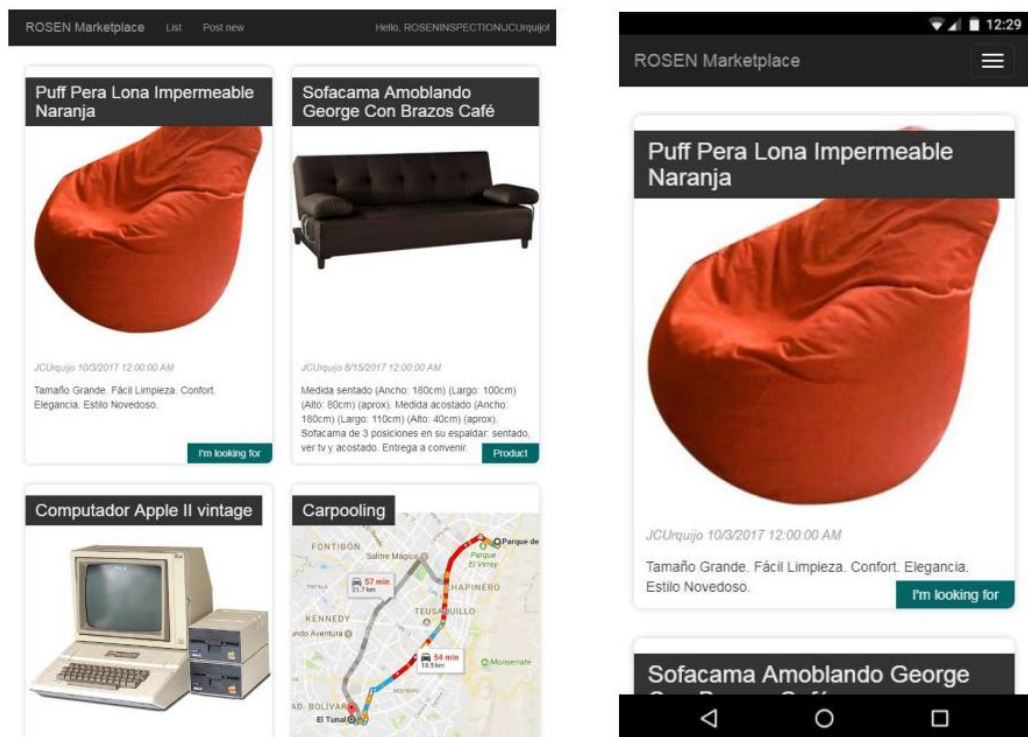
ROSEN Marketplace List Post new Hello, ROSENINSPECTION\JCUrquijo!

Puff Pera Lona Impermeable Naranja

JCUrquijo 10/3/2017 12:00:00 AM

Tamaño Grande. Fácil Limpieza. Confort. Elegancia. Estilo Novedoso.

I'm looking for

Sofacama Amoblando George Con Brazos Café

JCUrquijo 8/15/2017 12:00:00 AM

Medida sentado (Ancho: 180cm) (Largo: 100cm) (Alto: 80cm) (aprox). Medida acostado (Ancho: 180cm) (Largo: 110cm) (Alto: 40cm) (aprox). Sofacama de 3 posiciones en su espaldar: sentado, ver tv y acostado. Entrega a convenir.

Product

Computador Apple II vintage

Carpooling

FONTIBÓN Salitre Mágico Parque de Parque El Virrey CHAPINERO 57 min 21.7 km TEUSAQUILLO KENNEDY ando Aventura 54 min 18.5 km Monserrate AD. BOLÍVAR El Tunal

12:29

ROSEN Marketplace

Puff Pera Lona Impermeable Naranja

JCUrquijo 10/3/2017 12:00:00 AM

Tamaño Grande. Fácil Limpieza. Confort. Elegancia. Estilo Novedoso.

I'm looking for

Sofacama Amoblando George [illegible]